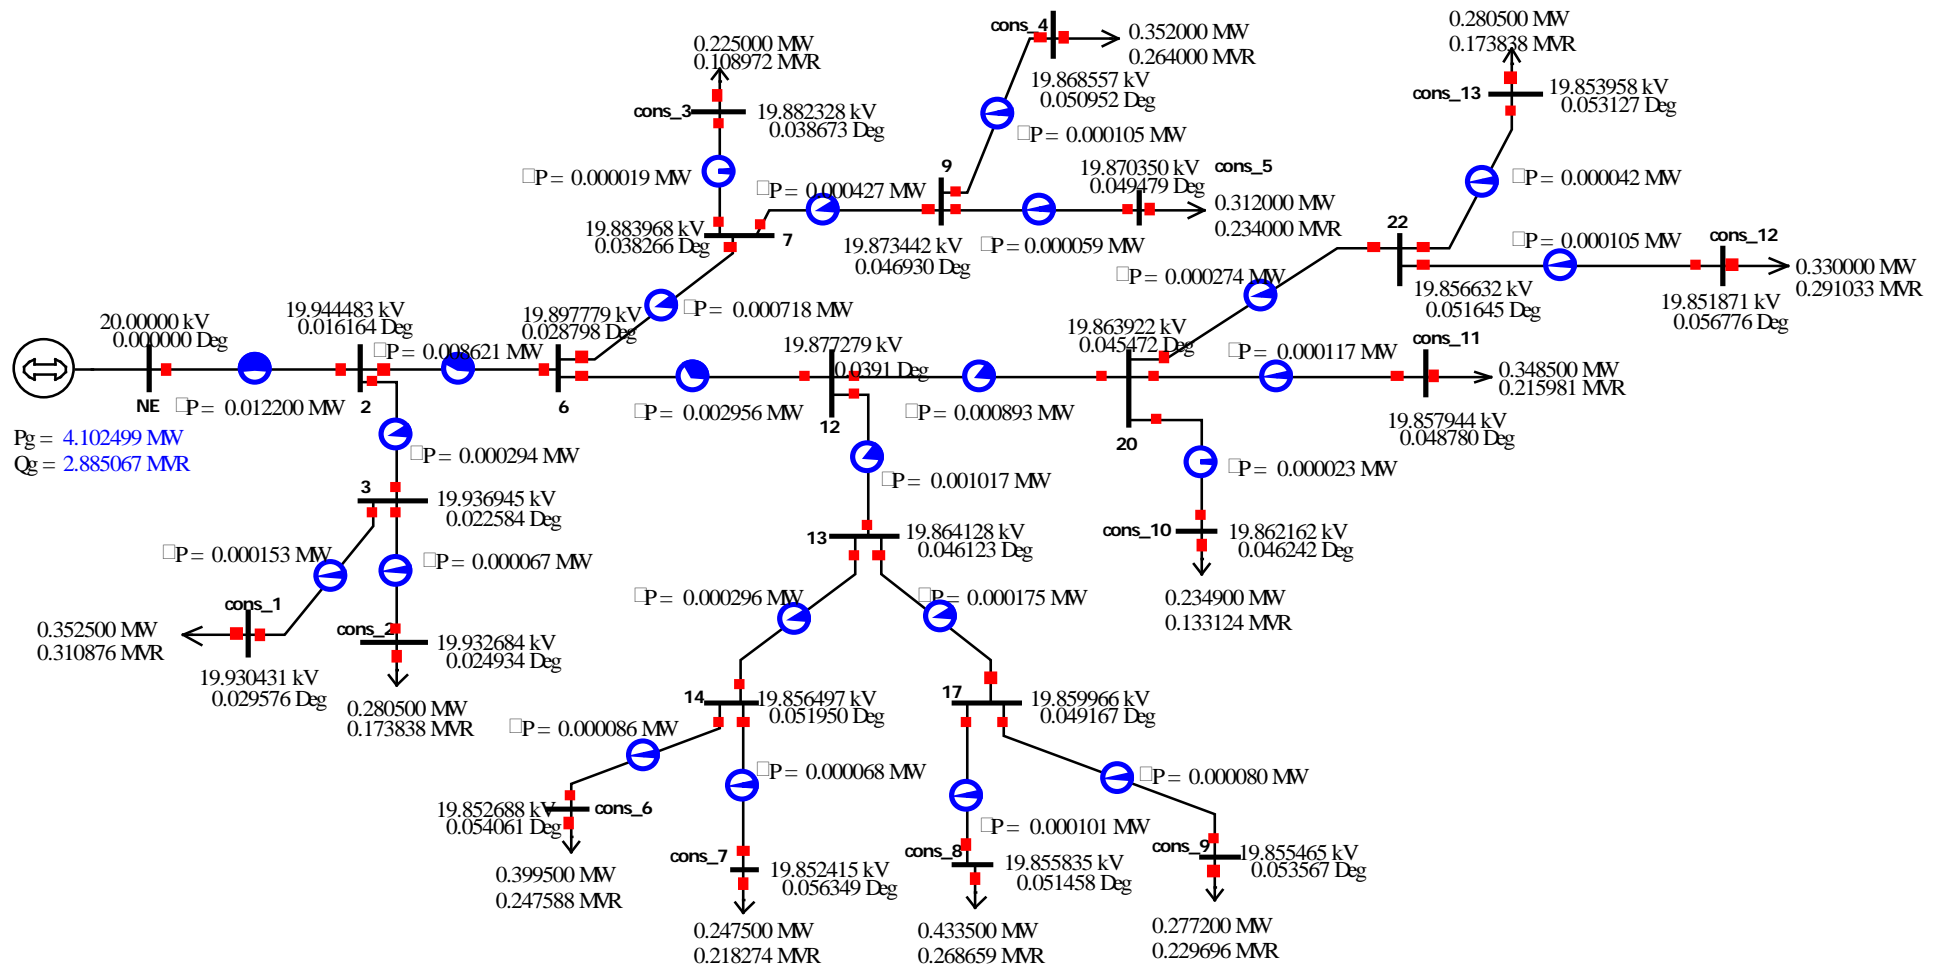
0.225000 MW
0.108972 MVR
cons_3
19.882328 kV
0.038673 Deg
□P = 0.000019 MW
19.883968 kV
0.038266 Deg
7
□P = 0.000427 MW
cons_4
0.352000 MW
0.264000 MVR
19.868557 kV
0.050952 Deg
□P = 0.000105 MW
9
19.870350 kV
0.049479 Deg
cons_5
0.312000 MW
0.234000 MVR
19.873442 kV
0.046930 Deg
□P = 0.000059 MW
0.280500 MW
0.173838 MVR
cons_13
19.853958 kV
0.053127 Deg
□P = 0.000042 MW
22
□P = 0.000105 MW
cons_12
0.330000 MW
0.291033 MVR
19.856632 kV
0.051645 Deg
19.851871 kV
0.056776 Deg
□P = 0.000274 MW
20.00000 kV
0.000000 Deg
NE
□P = 0.012200 MW
Pg = 4.102499 MW
Qg = 2.885067 MVR
19.944483 kV
0.016164 Deg
2
□P = 0.008621 MW
19.897779 kV
0.028798 Deg
6
□P = 0.000718 MW
□P = 0.002956 MW
19.877279 kV
0.040391 Deg
12
□P = 0.000893 MW
19.863922 kV
0.045472 Deg
20
□P = 0.000117 MW
cons_11
0.348500 MW
0.215981 MVR
19.857944 kV
0.048780 Deg
□P = 0.000023 MW
cons_10
19.862162 kV
0.046242 Deg
0.234900 MW
0.133124 MVR
□P = 0.000294 MW
3
19.936945 kV
0.022584 Deg
□P = 0.000153 MW
□P = 0.000067 MW
cons_1
0.352500 MW
0.310876 MVR
19.930431 kV
0.029576 Deg
cons_2
19.932684 kV
0.024934 Deg
0.280500 MW
0.173838 MVR
□P = 0.001017 MW
13
19.864128 kV
0.046123 Deg
□P = 0.000296 MW
□P = 0.000175 MW
14
19.856497 kV
0.051950 Deg
17
19.859966 kV
0.049167 Deg
□P = 0.000086 MW
□P = 0.000068 MW
□P = 0.000080 MW
□P = 0.000101 MW
19.852688 kV
0.054061 Deg
cons_6
0.399500 MW
0.247588 MVR
cons_7
19.852415 kV
0.056349 Deg
0.247500 MW
0.218274 MVR
cons_8
19.855835 kV
0.051458 Deg
0.433500 MW
0.268659 MVR
cons_9
19.855465 kV
0.053567 Deg
0.277200 MW
0.229696 MVR